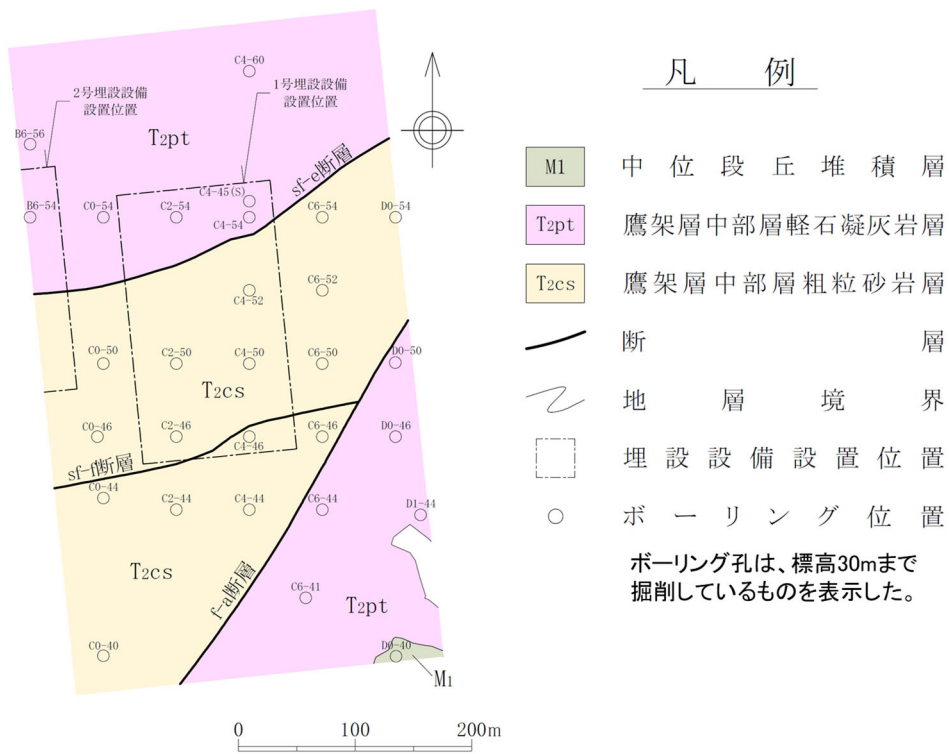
C4-60
2号埋設設備設置位置
1号埋設設備設置位置
B6-56
T2pt
sf-e断層
C4-45(S)
B6-54
C0-54
C2-54
C4-54
C6-54
D0-54
C4-52
C6-52
C0-50
C2-50
C4-50
C6-50
D0-50
T2cs
C0-46
C2-46
C4-46
C6-46
D0-46
sf-f断層
C0-44
C2-44
C4-44
C6-44
D1-44
T2cs
f-a断層
C6-41
T2pt
C0-40
D0-40
M1
0
100
200m

凡　例
M1　中位段丘堆積層
T2pt　鷹架層中部層軽石凝灰岩層
T2cs　鷹架層中部層粗粒砂岩層
断　層
地　層　境　界
埋設設備設置位置
ボーリング位置
ボーリング孔は、標高30mまで掘削しているものを表示した。